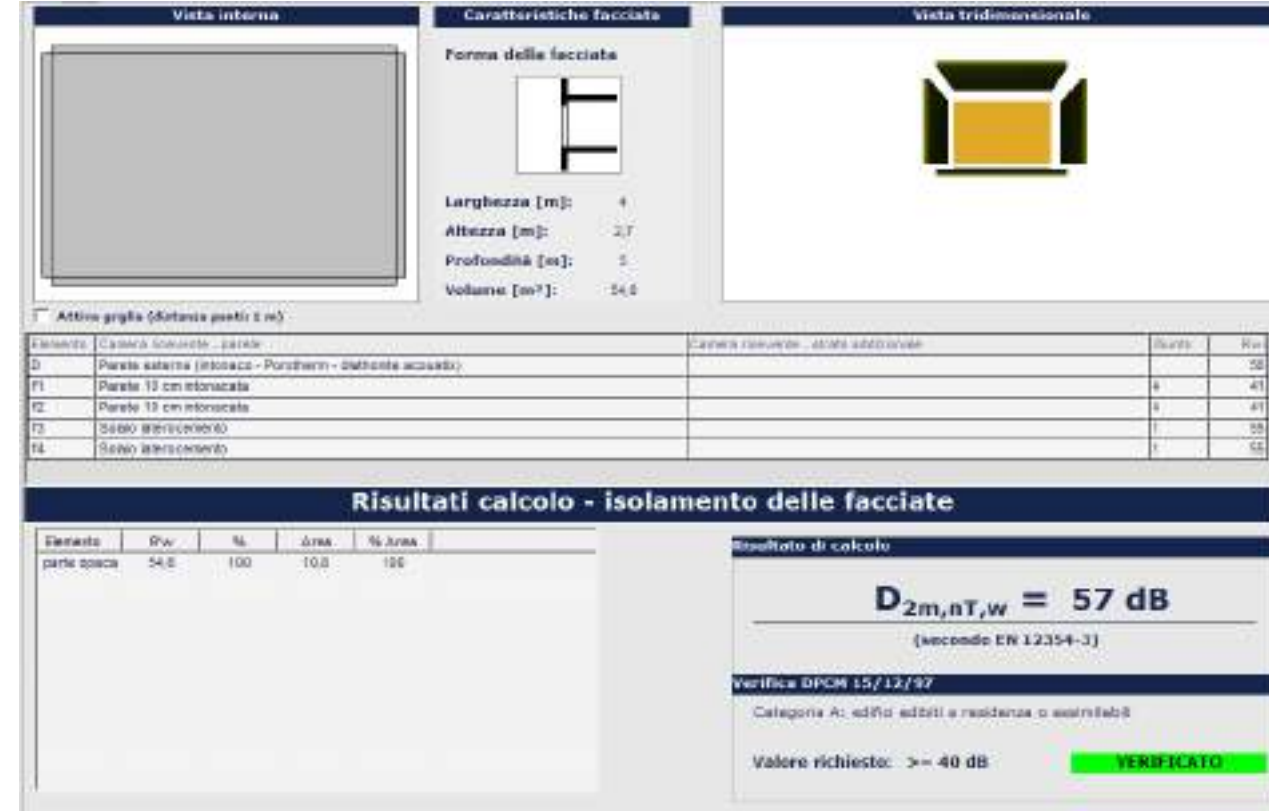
Vista interna

Caratteristiche facciata

Forma delle facciate

Larghezza [m]: 4

Altezza [m]: 2,7

Profondità [m]: 5

Volume [m³]: 54,0

Vista tridimensionale

Attiva griglia (distanza punti: 1 m)

| Elemento | Camera ricevente - parete | Camera ricevente - strato addizionale | Giunto | Rw |
|---|---|---|---|---|
| D | Parete esterna (intonaco - Porotherm - distanziale acustico) | | | 58 |
| f1 | Parete 13 cm intonacata | | 4 | 41 |
| f2 | Parete 13 cm intonacata | | 4 | 41 |
| f3 | Solaio laterocemento | | 1 | 55 |
| f4 | Solaio laterocemento | | 1 | 55 |

Risultati calcolo - isolamento delle facciate

| Elemento | Rw | % | Area | % Area |
|---|---|---|---|---|
| parte opaca | 54,6 | 100 | 10,8 | 100 |

Risultato di calcolo

$D_{2m,nT,w}$ = 57 dB

(secondo EN 12354-3)

Verifica DPCM 15/12/97

Categoria A: edifici adibiti a residenza o assimilabili

Valore richiesto: >= 40 dB

VERIFICATO